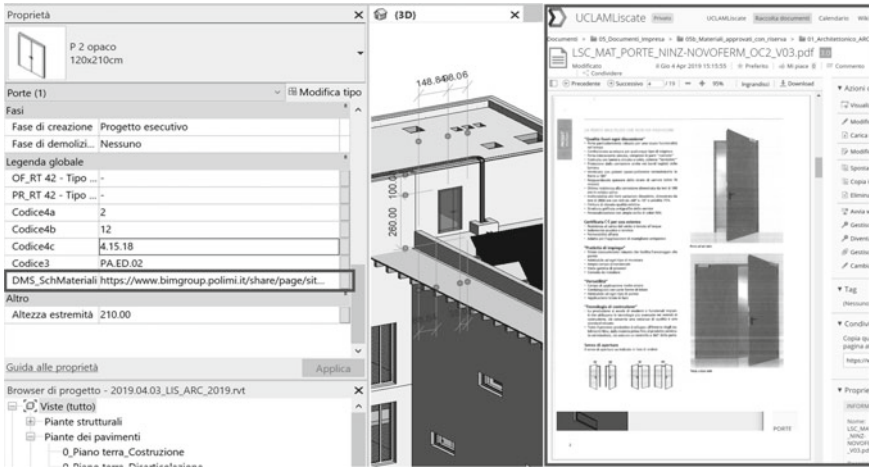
Proprietà

P 2 opaco
120x210cm

Porte (1) Modifica tipo

Fasi
Fase di creazione Progetto esecutivo
Fase di demolizi... Nessuno
Legenda globale
OF_RT 42 - Tipo ... -
PR_RT 42 - Tipo ... -
Codice4a 2
Codice4b 12
Codice4c 4.15.18
Codice3 PA.ED.02
DMS_SchMateriali https://www.bimgroup.polimi.it/share/page/sit...
Altro
Altezza estremità 210.00

Guida alle proprietà Applica

Browser di progetto - 2019.04.03_LIS_ARC_2019.rvt
Viste (tutto)
Piante strutturali
Piante dei pavimenti
0_Piano terra_Costruzione

(3D)

148.84
148.06
100
260.00

UCLAMLiscate Privato UCLAMLiscate Raccolta documenti Calendario Wiki

Documenti > 05_Documenti_Impresa > 05b_Materiali_approvati_con riserva > 01_Architettonico_ARC
LSC_MAT_PORTE_NINZ-NOVOFERM_OC2_V03.pdf
Modificato Gio 4 Apr 2019 15:15:55 Preferito Mi piace Commento
Condividere

Precedente Successivo 1 / 15 95% Ingrandisci Download

PORTE

Azioni
Visuali
Modific
Carica
Modific
Sposta
Copia
Elimina
Avvia
Gestis
Divers
Gestis
Cambi

Tag
(Nessuno

Condivi
Copia qu
pagina a
https://

Proprie
INFORM
Nome:
LSC_MA
_NINZ-
NOVOFE
_V03.pd